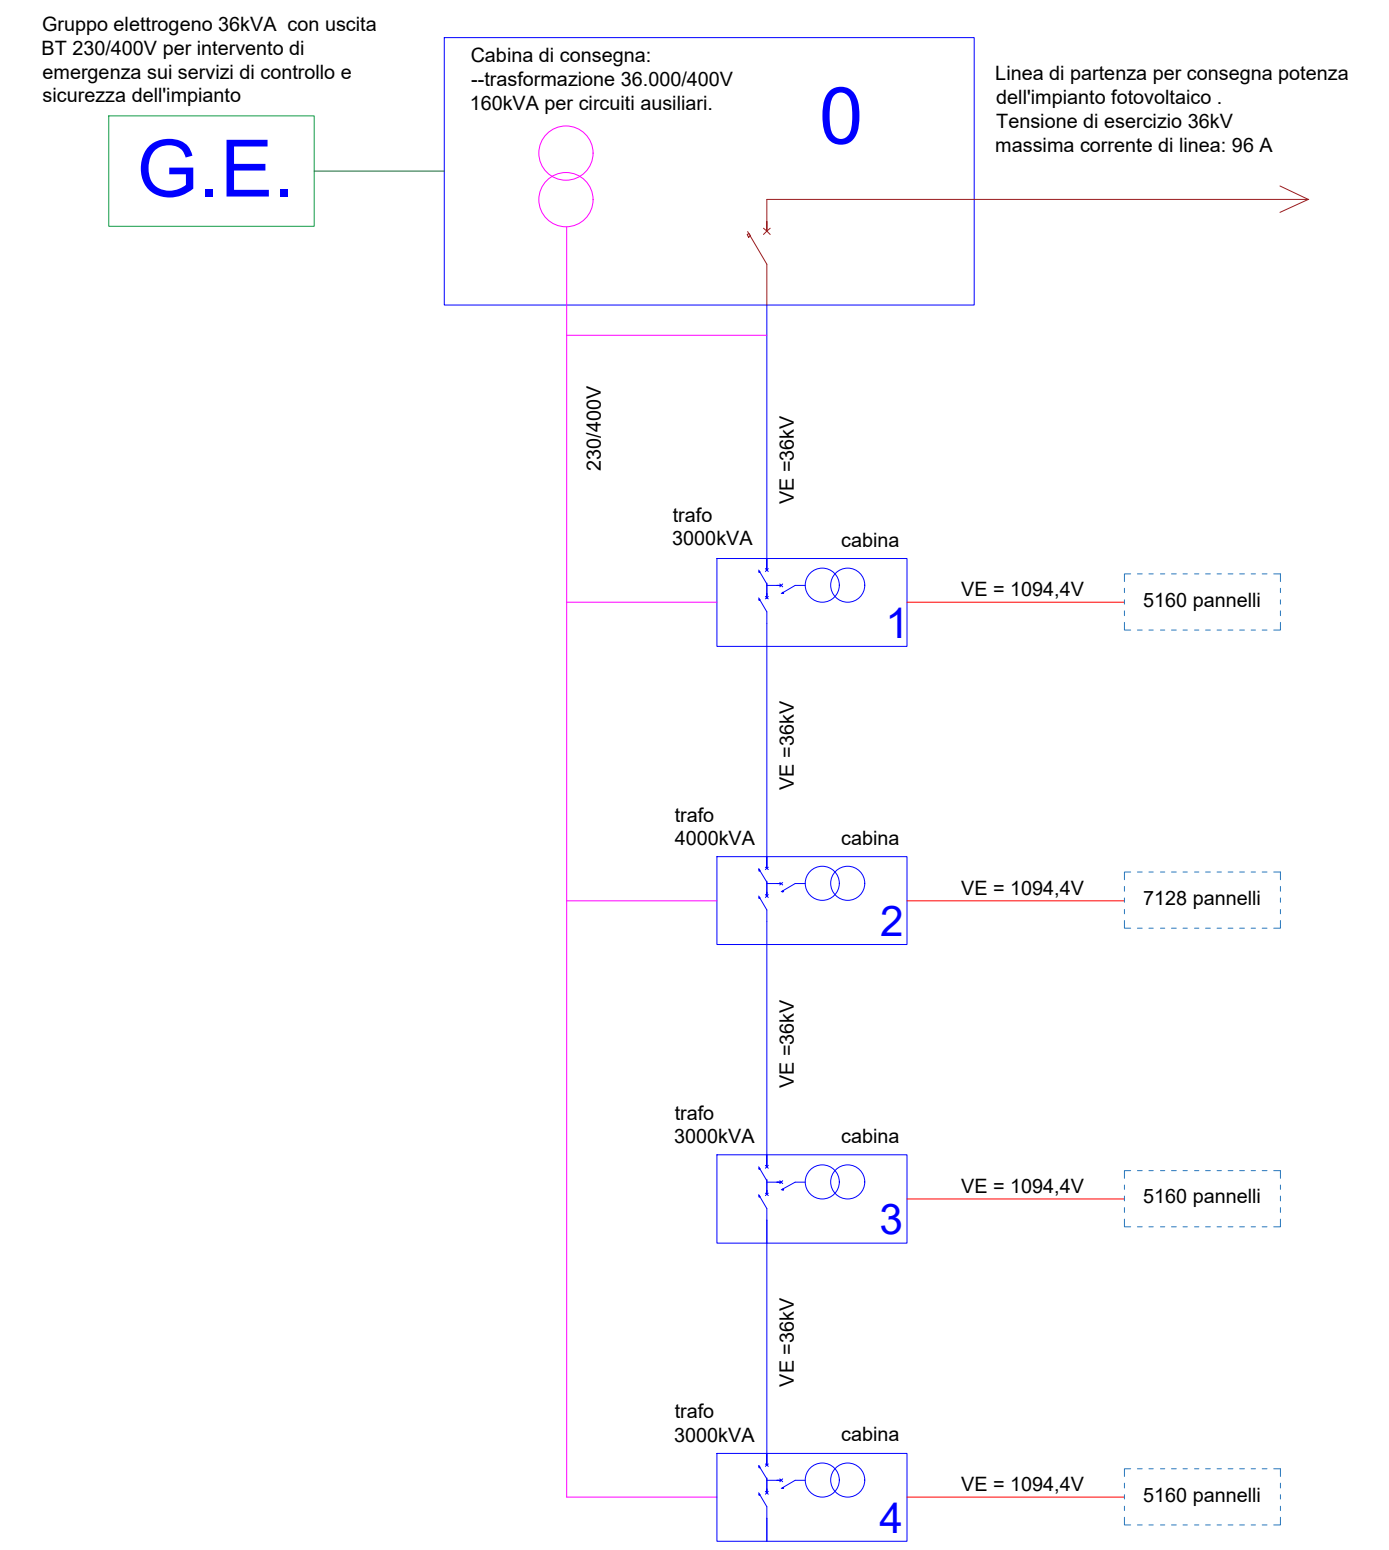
Gruppo elettrogeno 36kVA con uscita BT 230/400V per intervento di emergenza sui servizi di controllo e sicurezza dell'impianto

G.E.

Cabina di consegna:
--trasformazione 36.000/400V 160kVA per circuiti ausiliari.

0

Linea di partenza per consegna potenza dell'impianto fotovoltaico .
Tensione di esercizio 36kV
massima corrente di linea: 96 A

230/400V

VE =36kV

trafo
3000kVA

cabina

1

VE = 1094,4V

5160 pannelli

VE =36kV

trafo
4000kVA

cabina

2

VE = 1094,4V

7128 pannelli

VE =36kV

trafo
3000kVA

cabina

3

VE = 1094,4V

5160 pannelli

VE =36kV

trafo
3000kVA

cabina

4

VE = 1094,4V

5160 pannelli